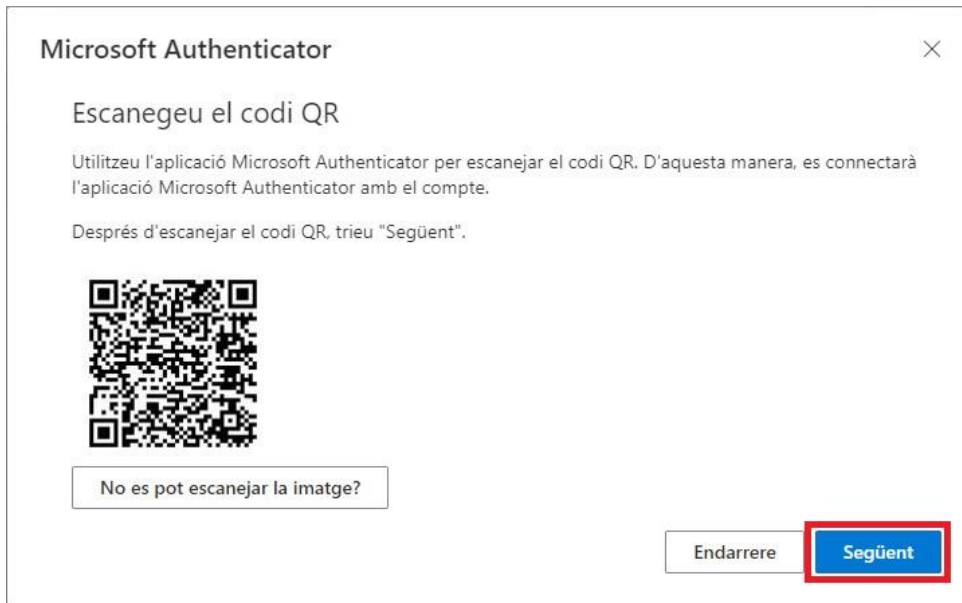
Microsoft Authenticator

×

Escanegeu el codi QR

Utilitzeu l'aplicació Microsoft Authenticator per escanejar el codi QR. D'aquesta manera, es connectarà l'aplicació Microsoft Authenticator amb el compte.

Després d'escanejar el codi QR, trieu "Següent".

No es pot escanejar la imatge?

Endarrere

Següent